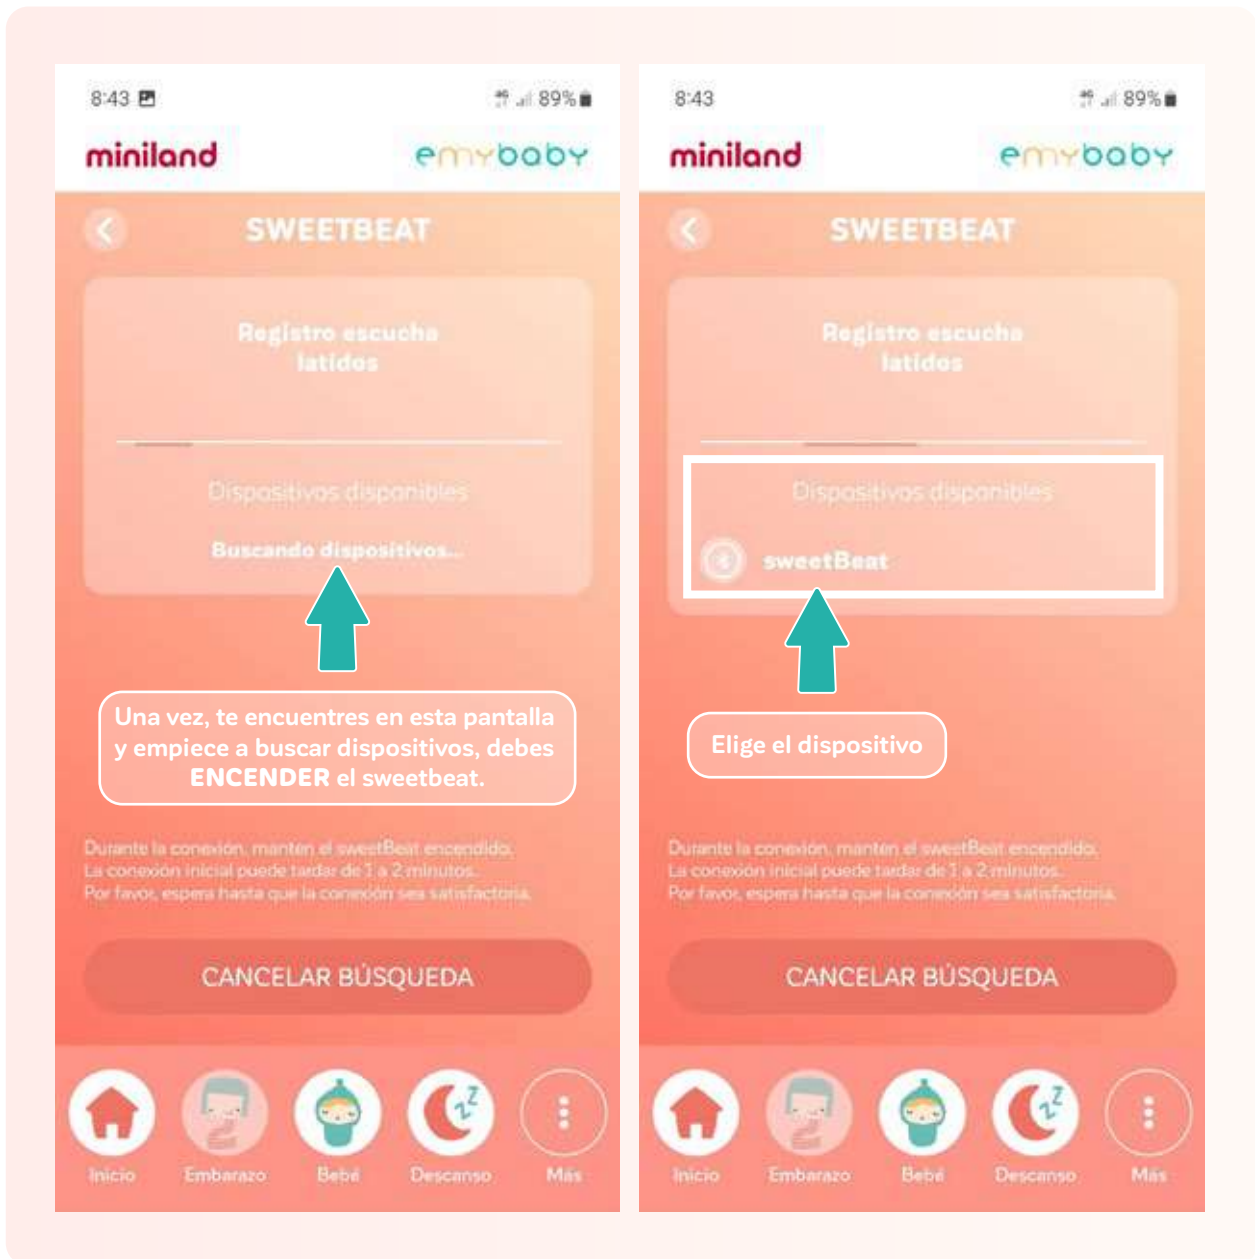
8:43
89%

miniland
emybaby

SWEETBEAT

Registro escucha latidos

Dispositivos disponibles

Buscando dispositivos...

Una vez, te encuentres en esta pantalla y empiece a buscar dispositivos, debes ENCENDER el sweetbeat.

Durante la conexión, manten el sweetBeat encendido.
La conexión inicial puede tardar de 1 a 2 minutos.
Por favor, espera hasta que la conexión sea satisfactoria.

CANCELAR BÚSQUEDA

Inicio
Embarazo
Bebé
Descanso
Más

8:43
89%

miniland
emybaby

SWEETBEAT

Registro escucha latidos

Dispositivos disponibles

sweetBeat

Elige el dispositivo

Durante la conexión, manten el sweetBeat encendido.
La conexión inicial puede tardar de 1 a 2 minutos.
Por favor, espera hasta que la conexión sea satisfactoria.

CANCELAR BÚSQUEDA

Inicio
Embarazo
Bebé
Descanso
Más